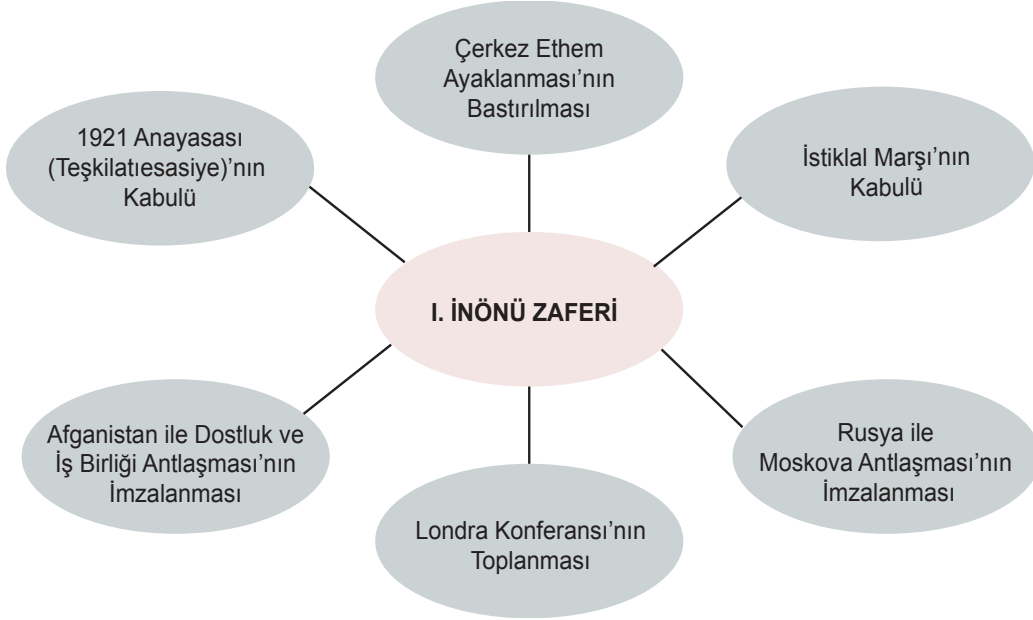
Çerkez Ethem Ayaklanması'nın Bastırılması

1921 Anayasası (Teşkilatıesasiye)'nın Kabulü

İstiklal Marşı'nın Kabulü

I. İNÖNÜ ZAFERİ

Afganistan ile Dostluk ve İş Birliği Antlaşması'nın İmzalanması

Rusya ile Moskova Antlaşması'nın İmzalanması

Londra Konferansı'nın Toplanması